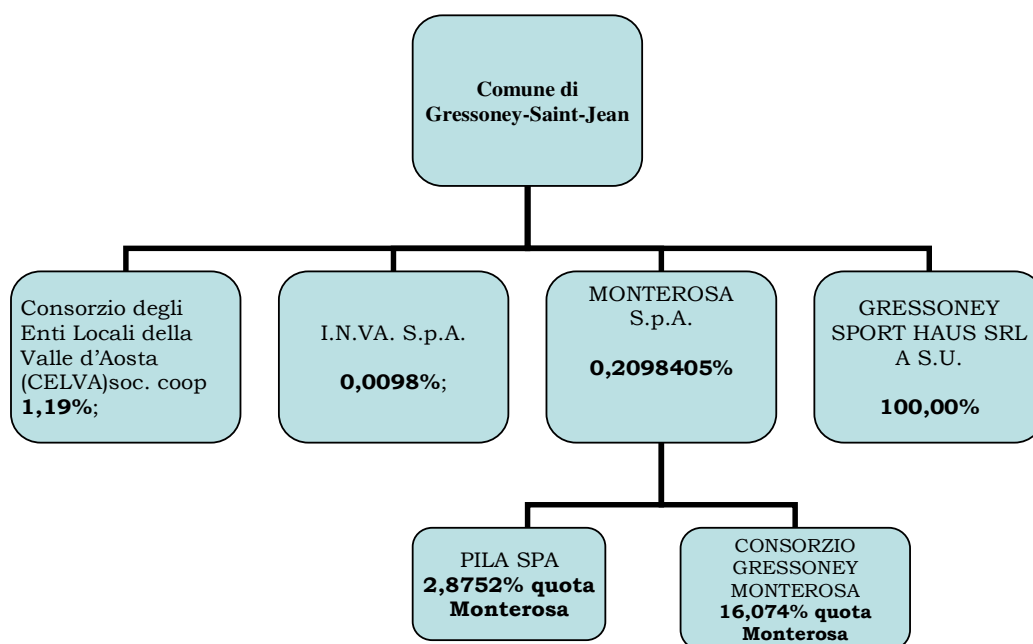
Comune di Gressoney-Saint-Jean

Consorzio degli Enti Locali della Valle d'Aosta (CELVA)soc. coop 1,19%;

I.N.VA. S.p.A.

0,0098%;

MONTEROSA S.p.A.

0,2098405%

GRESSONEY SPORT HAUS SRL A S.U.

100,00%

PILA SPA 2,8752% quota Monterosa

CONSORZIO GRESSONEY MONTEROSA 16,074% quota Monterosa